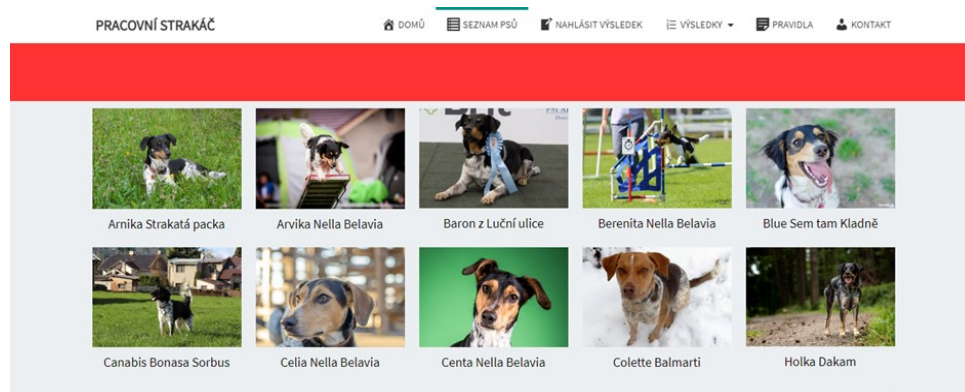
PRACOVNÍ STRAKÁČ

DOMŮ SEZNAM PSŮ NAHLÁSIT VÝSLEDEK VÝSLEDKY PRAVIDLA KONTAKT

Arnika Strakatá packa

Arvika Nella Belavia

Baron z Luční ulice

Berenita Nella Belavia

Blue Sem tam Kladně

Canabis Bonasa Sorbus

Celia Nella Belavia

Centa Nella Belavia

Colette Balmarti

Holka Dakam